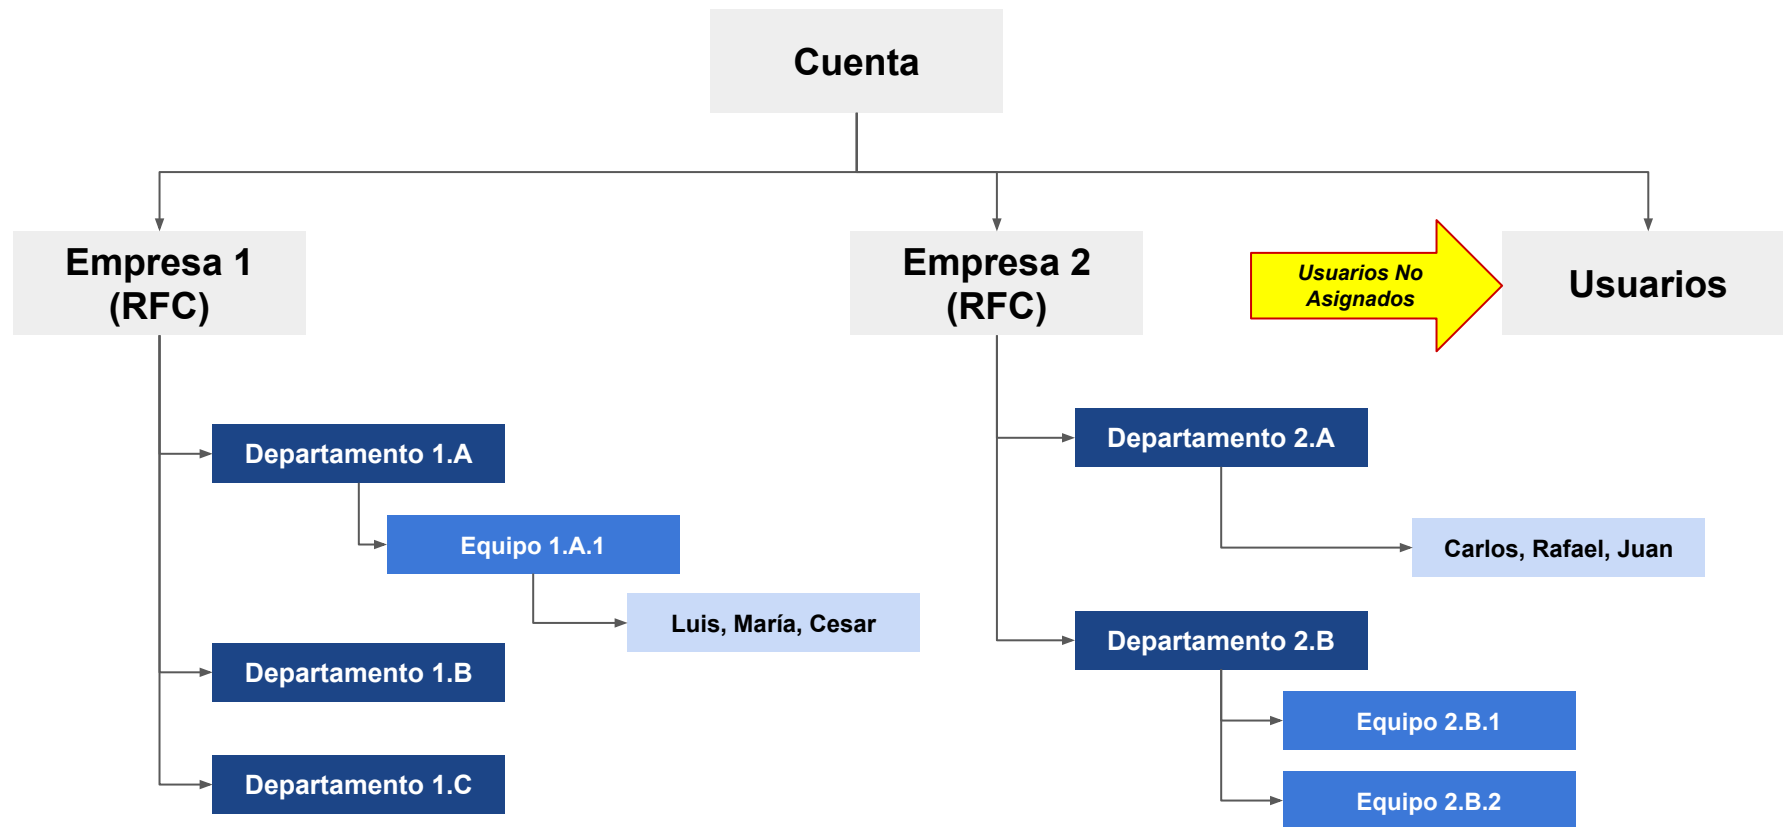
Cuenta

Empresa 1 (RFC)

Empresa 2 (RFC)

Usuarios No Asignados

Usuarios

Departamento 1.A

Equipo 1.A.1

Luis, María, Cesar

Departamento 1.B

Departamento 1.C

Departamento 2.A

Carlos, Rafael, Juan

Departamento 2.B

Equipo 2.B.1

Equipo 2.B.2